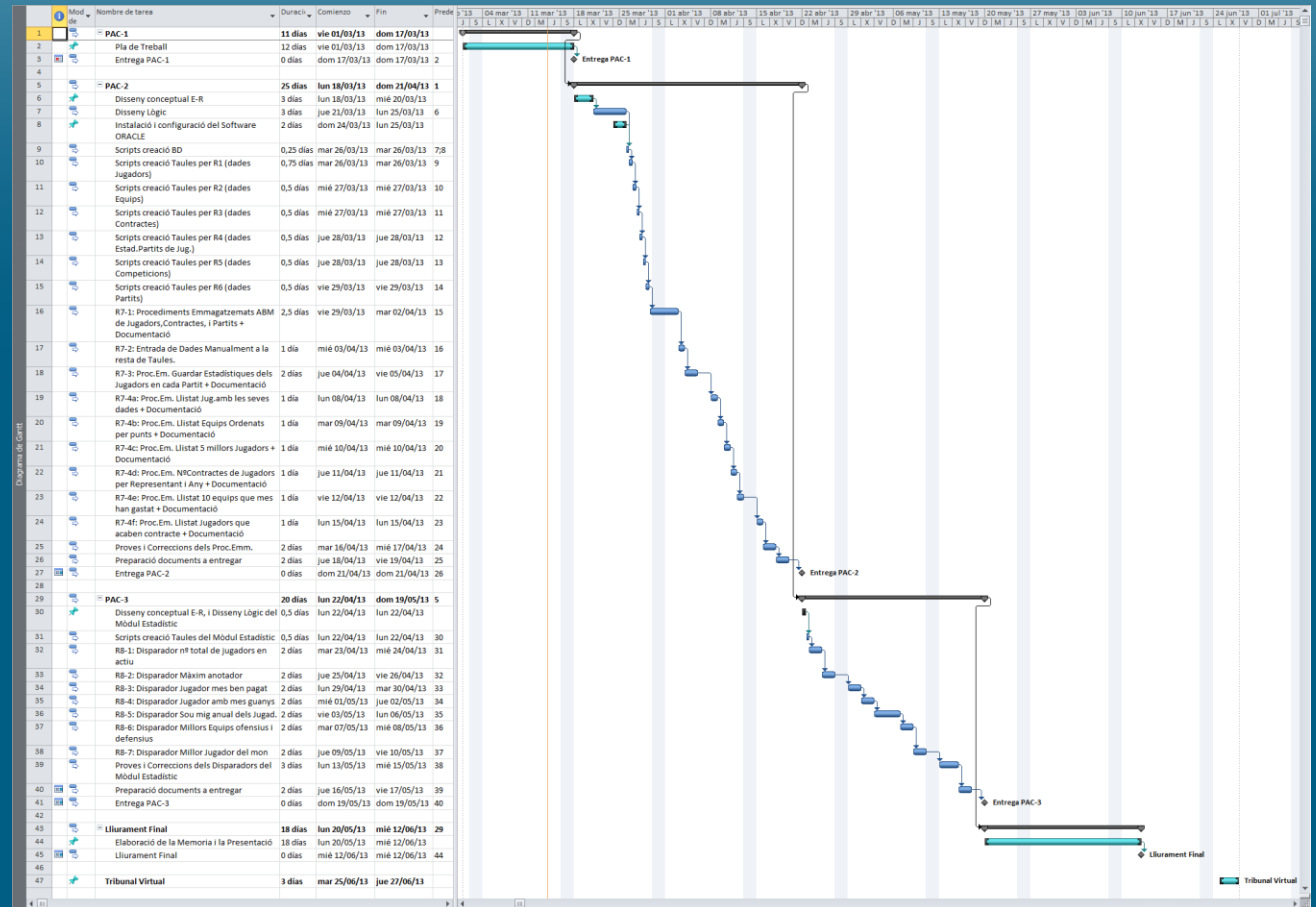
Diagrama de Gantt

| | Mod de | Nombre de tarea | Duración | Comienzo | Fin | Prede |
|---|---|---|---|---|---|---|
| 1 | | PAC-1 | 11 días | vie 01/03/13 | dom 17/03/13 | |
| 2 | | Pla de Treball | 12 días | vie 01/03/13 | dom 17/03/13 | |
| 3 | | Entrega PAC-1 | 0 días | dom 17/03/13 | dom 17/03/13 | 2 |
| 4 | | | | | | |
| 5 | | PAC-2 | 25 días | lun 18/03/13 | dom 21/04/13 | 1 |
| 6 | | Disseny conceptual E-R | 3 días | lun 18/03/13 | mié 20/03/13 | |
| 7 | | Disseny Lògic | 3 días | jue 21/03/13 | lun 25/03/13 | 6 |
| 8 | | Instal·lació i configuració del Software ORACLE | 2 días | dom 24/03/13 | lun 25/03/13 | |
| 9 | | Scripts creació BD | 0,25 días | mar 26/03/13 | mar 26/03/13 | 7;8 |
| 10 | | Scripts creació Taules per R1 (dades Jugadors) | 0,75 días | mar 26/03/13 | mar 26/03/13 | 9 |
| 11 | | Scripts creació Taules per R2 (dades Equips) | 0,5 días | mié 27/03/13 | mié 27/03/13 | 10 |
| 12 | | Scripts creació Taules per R3 (dades Contractes) | 0,5 días | mié 27/03/13 | mié 27/03/13 | 11 |
| 13 | | Scripts creació Taules per R4 (dades Estad.Partits de Jug.) | 0,5 días | jue 28/03/13 | jue 28/03/13 | 12 |
| 14 | | Scripts creació Taules per R5 (dades Competicions) | 0,5 días | jue 28/03/13 | jue 28/03/13 | 13 |
| 15 | | Scripts creació Taules per R6 (dades Partits) | 0,5 días | vie 29/03/13 | vie 29/03/13 | 14 |
| 16 | | R7-1: Procediments Emmagatzemats ABM de Jugadors,Contractes, i Partits + Documentació | 2,5 días | vie 29/03/13 | mar 02/04/13 | 15 |
| 17 | | R7-2: Entrada de Dades Manualment a la resta de Taules. | 1 día | mié 03/04/13 | mié 03/04/13 | 16 |
| 18 | | R7-3: Proc.Em. Guardar Estadístiques dels Jugadors en cada Partit + Documentació | 2 días | jue 04/04/13 | vie 05/04/13 | 17 |
| 19 | | R7-4a: Proc.Em. Llistat Jug.amb les seves dades + Documentació | 1 día | lun 08/04/13 | lun 08/04/13 | 18 |
| 20 | | R7-4b: Proc.Em. Llistat Equips Ordenats per punts + Documentació | 1 día | mar 09/04/13 | mar 09/04/13 | 19 |
| 21 | | R7-4c: Proc.Em. Llistat 5 millors Jugadors + Documentació | 1 día | mié 10/04/13 | mié 10/04/13 | 20 |
| 22 | | R7-4d: Proc.Em. NºContractes de Jugadors per Representant i Any + Documentació | 1 día | jue 11/04/13 | jue 11/04/13 | 21 |
| 23 | | R7-4e: Proc.Em. Llistat 10 equips que mes han gastat + Documentació | 1 día | vie 12/04/13 | vie 12/04/13 | 22 |
| 24 | | R7-4f: Proc.Em. Llistat Jugadors que acaben contracte + Documentació | 1 día | lun 15/04/13 | lun 15/04/13 | 23 |
| 25 | | Proves i Correccions dels Proc.Emm. | 2 días | mar 16/04/13 | mié 17/04/13 | 24 |
| 26 | | Preparació documents a entregar | 2 días | jue 18/04/13 | vie 19/04/13 | 25 |
| 27 | | Entrega PAC-2 | 0 días | dom 21/04/13 | dom 21/04/13 | 26 |
| 28 | | | | | | |
| 29 | | PAC-3 | 20 días | lun 22/04/13 | dom 19/05/13 | 5 |
| 30 | | Disseny conceptual E-R, i Disseny Lògic del Mòdul Estadístic | 0,5 días | lun 22/04/13 | lun 22/04/13 | |
| 31 | | Scripts creació Taules del Mòdul Estadístic | 0,5 días | lun 22/04/13 | lun 22/04/13 | 30 |
| 32 | | R8-1: Disparador nº total de jugadors en actiu | 2 días | mar 23/04/13 | mié 24/04/13 | 31 |
| 33 | | R8-2: Disparador Màxim anotador | 2 días | jue 25/04/13 | vie 26/04/13 | 32 |
| 34 | | R8-3: Disparador Jugador mes ben pagat | 2 días | lun 29/04/13 | mar 30/04/13 | 33 |
| 35 | | R8-4: Disparador Jugador amb mes guanys | 2 días | mié 01/05/13 | jue 02/05/13 | 34 |
| 36 | | R8-5: Disparador Sou mig anual dels Jugad. | 2 días | vie 03/05/13 | lun 06/05/13 | 35 |
| 37 | | R8-6: Disparador Millors Equips ofensius i defensius | 2 días | mar 07/05/13 | mié 08/05/13 | 36 |
| 38 | | R8-7: Disparador Millor Jugador del mon | 2 días | jue 09/05/13 | vie 10/05/13 | 37 |
| 39 | | Proves i Correccions dels Disparadors del Mòdul Estadístic | 3 días | lun 13/05/13 | mié 15/05/13 | 38 |
| 40 | | Preparació documents a entregar | 2 días | jue 16/05/13 | vie 17/05/13 | 39 |
| 41 | | Entrega PAC-3 | 0 días | dom 19/05/13 | dom 19/05/13 | 40 |
| 42 | | | | | | |
| 43 | | Lliurament Final | 18 días | lun 20/05/13 | mié 12/06/13 | 29 |
| 44 | | Elaboració de la Memoria i la Presentació | 18 días | lun 20/05/13 | mié 12/06/13 | |
| 45 | | Lliurament Final | 0 días | mié 12/06/13 | mié 12/06/13 | 44 |
| 46 | | | | | | |
| 47 | | Tribunal Virtual | 3 días | mar 25/06/13 | jue 27/06/13 | |

'13 | 04 mar '13 | 11 mar '13 | 18 mar '13 | 25 mar '13 | 01 abr '13 | 08 abr '13 | 15 abr '13 | 22 abr '13 | 29 abr '13 | 06 may '13 | 13 may '13 | 20 may '13 | 27 may '13 | 03 jun '13 | 10 jun '13 | 17 jun '13 | 24 jun '13 | 01 jul '13

J S L X V D M J S L X V D M J S L X V D M J S L X V D M J S L X V D M J S L X V D M J S L X V D M J S L X V D M J S L X V D

Entrega PAC-1
Entrega PAC-2
Entrega PAC-3
Lliurament Final
Tribunal Virtual